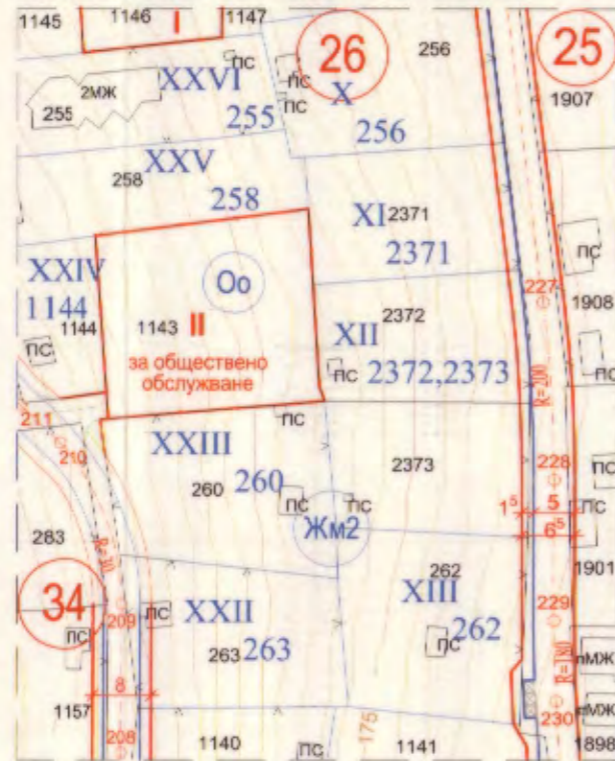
1145 1146 I 1147

26

25

256

1907

2МЖ

255

XXVI

пс

пс

255

X

пс

256

XXV

258

258

XI 2371

2371

пс

XXIV

1144

1144

Оо

1143 II

за обществено обслужване

2372

XII

пс 2372,2373

227

1908

R=200

пс

пс

пс

211

210

XXIII

пс

2373

260 260

пс

пс

Жм2

228

пс

$1^5$ 5

$6^5$

пс

283

262

XIII

1901

34

пс

209

пс XXII

263 263

пс 262

229

R=180

пМЖ

8

1157

175

230

пМЖ

208

1140

пс

1141

1898